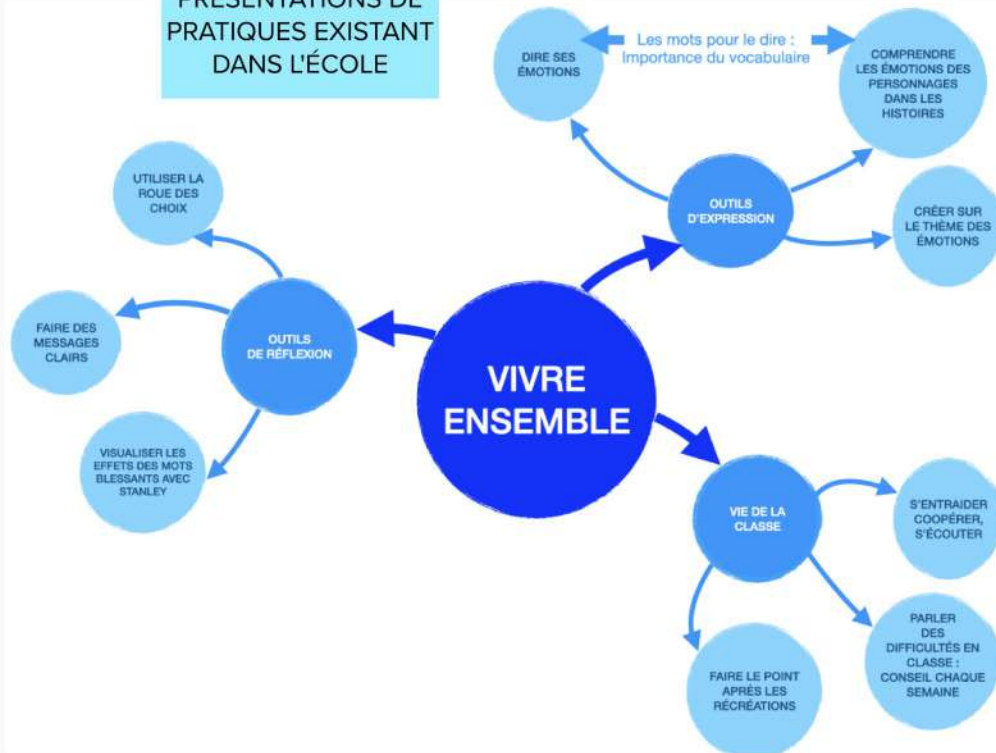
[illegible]
PRATIQUES EXISTANT
DANS L'ÉCOLE

DIRE SES ÉMOTIONS

Les mots pour le dire : Importance du vocabulaire

COMPRENDRE LES ÉMOTIONS DES PERSONNAGES DANS LES HISTOIRES

OUTILS D'EXPRESSION

CRÉER SUR LE THÈME DES ÉMOTIONS

UTILISER LA ROUE DES CHOIX

FAIRE DES MESSAGES CLAIRS

OUTILS DE RÉFLEXION

VISUALISER LES EFFETS DES MOTS BLESSANTS AVEC STANLEY

VIVRE ENSEMBLE

VIE DE LA CLASSE

S'ENTRAIDER COOPÉRER, S'ÉCOUTER

PARLER DES DIFFICULTÉS EN CLASSE : CONSEIL CHAQUE SEMAINE

FAIRE LE POINT APRÈS LES RÉCRÉATIONS